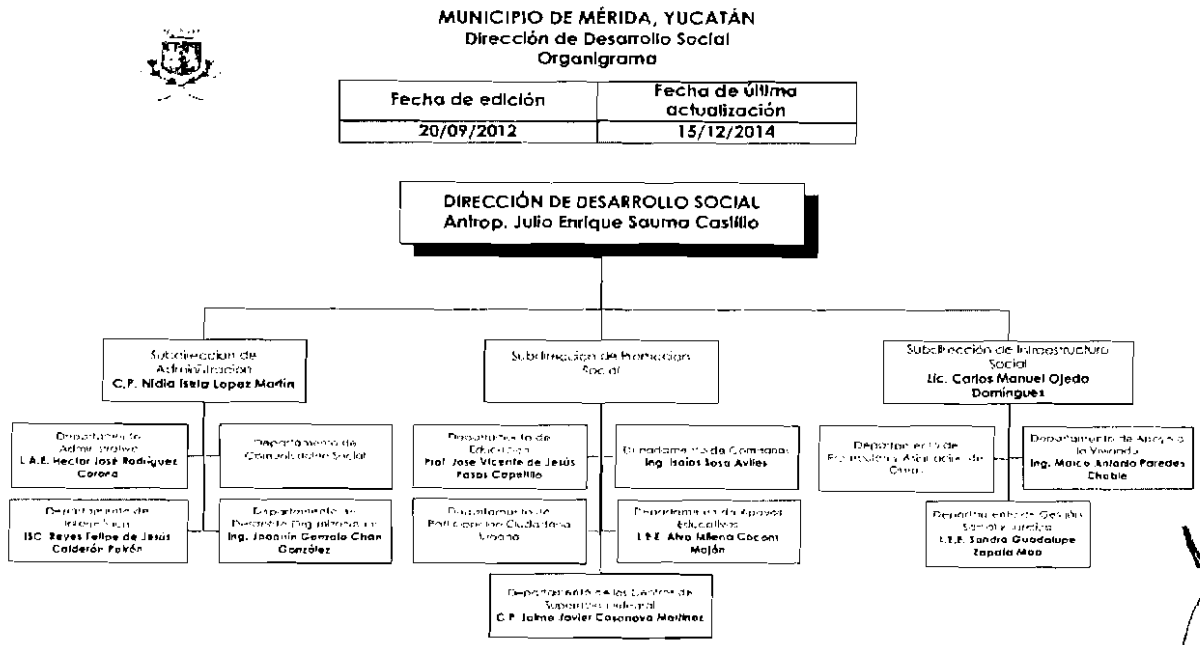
MUNICIPIO DE MÉRIDA, YUCATÁN
Dirección de Desarrollo Social
Organigrama

| Fecha de edición | Fecha de última actualización |
|---|---|
| 20/09/2012 | 15/12/2014 |

DIRECCIÓN DE DESARROLLO SOCIAL
Antrop. Julio Enrique Sauma Castillo

Subdirección de Administración
C.P. Nidia Isela Lopez Martin

Departamento Administrativo
L.A.E. Hector José Rodríguez Corona

Departamento de Contraloría Social

Departamento de Informática
ISC. Reyes Felipe de Jesús Calderón Pavón

Departamento de Desarrollo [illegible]
Ing. Joaquín Gonzalo Chan González

Subdirección de Promoción Social

Departamento de Educación
Prof. José Vicente de Jesús Pasos Capetillo

Departamento de Comisarías
Ing. Isaías Sosa Aviles

Departamento de Participación Ciudadana Urbana

Departamento de Apoyos Educativos
L.E.E. Alva Milena Cocom Mojón

Departamento de los Centros de Superación Integral
C.P. Jaime Javier Casanova Martínez

Subdirección de Infraestructura Social
Lic. Carlos Manuel Ojeda Domínguez

Departamento de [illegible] de Obras

Departamento de Apoyo a la Vivienda
Ing. Marco Antonio Paredes Chablé

Departamento de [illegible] Social y Jurídica
L.E.E. Sandra Guadalupe Zapata Moo